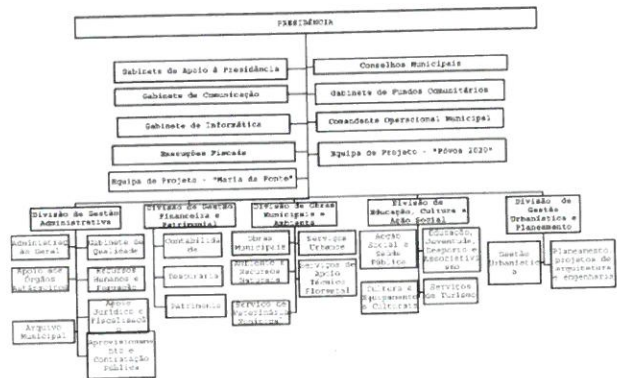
PRESIDÊNCIA

Gabinete de Apoio à Presidência

Conselhos Municipais

Gabinete de Comunicação

Gabinete de Fundos Comunitários

Gabinete de Informática

Comandante Operacional Municipal

Execuções Fiscais

Equipa de Projeto - "Póvoa 2020"

Equipa de Projeto - "Maria da Fonte"

Divisão de Gestão Administrativa

Administração Geral

Gabinete da Qualidade

Apoio aos Órgãos Autárquicos

Recursos Humanos e Formação

Apoio Jurídico e Fiscalização

Arquivo Municipal

Aprovisionamento e Contratação Pública

Divisão de Gestão Financeira e Patrimonial

Contabilidade

Tesouraria

Património

Divisão de Obras Municipais e Ambiente

Obras Municipais

Ambiente e Recursos Naturais

Serviço de Veterinária Municipal

Serviços Urbanos

Serviços de Apoio Técnico Florestal

Divisão de Educação, Cultura e Ação Social

Ação Social e Saúde Pública

Educação, Juventude, Desporto e Associativismo

Cultura e Equipamentos Culturais

Serviços de Turismo

Divisão de Gestão Urbanística e Planeamento

Gestão Urbanística

Planeamento projetos de arquitetura e engenharia